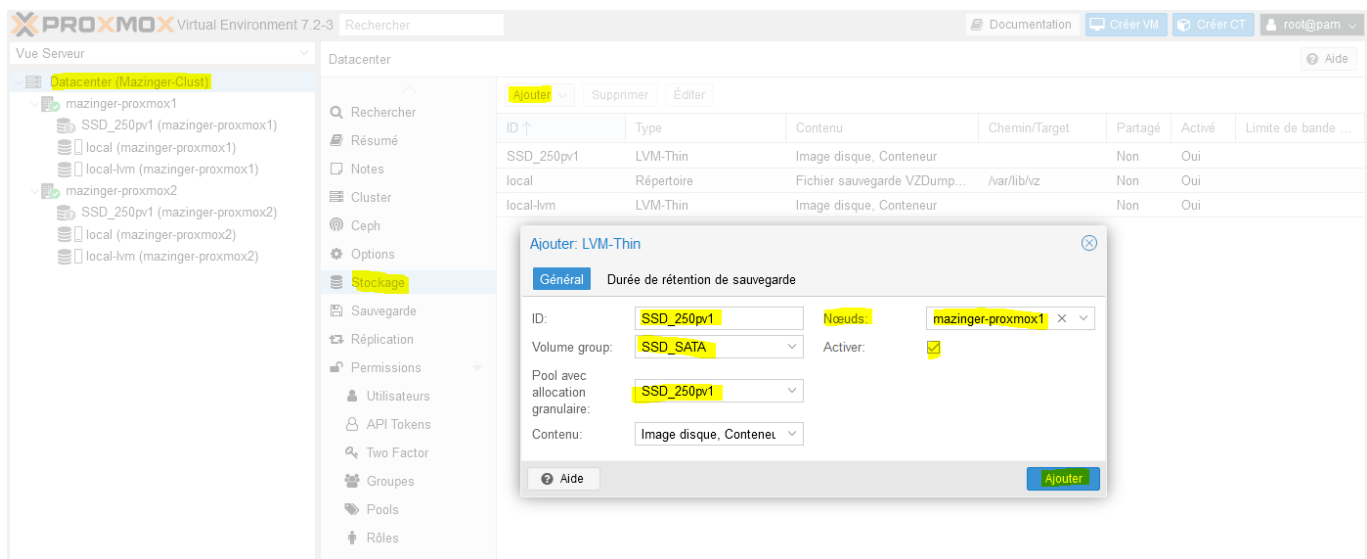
PROXMOX Virtual Environment 7.2-3 Rechercher

Documentation Créer VM Créer CT root@pam

Vue Serveur

Datacenter (Mazinger-Clust)
mazinger-proxmox1
SSD_250pv1 (mazinger-proxmox1)
local (mazinger-proxmox1)
local-lvm (mazinger-proxmox1)
mazinger-proxmox2
SSD_250pv1 (mazinger-proxmox2)
local (mazinger-proxmox2)
local-lvm (mazinger-proxmox2)

Datacenter

Aide

Rechercher
Résumé
Notes
Cluster
Ceph
Options
Stockage
Sauvegarde
Réplication
Permissions
Utilisateurs
API Tokens
Two Factor
Groupes
Pools
Rôles

Ajouter Supprimer Éditer

| ID ↑ | Type | Contenu | Chemin/Target | Partagé | Activé | Limite de bande ... |
|---|---|---|---|---|---|---|
| SSD_250pv1 | LVM-Thin | Image disque, Conteneur | | Non | Oui | |
| local | Répertoire | Fichier sauvegarde VZDump... | /var/lib/vz | Non | Oui | |
| local-lvm | LVM-Thin | Image disque, Conteneur | | Non | Oui | |

Ajouter: LVM-Thin

Général Durée de rétention de sauvegarde

ID: SSD_250pv1
Nœuds: mazinger-proxmox1
Volume group: SSD_SATA
Activer:
Pool avec allocation granulaire: SSD_250pv1
Contenu: Image disque, Conteneu

Aide Ajouter